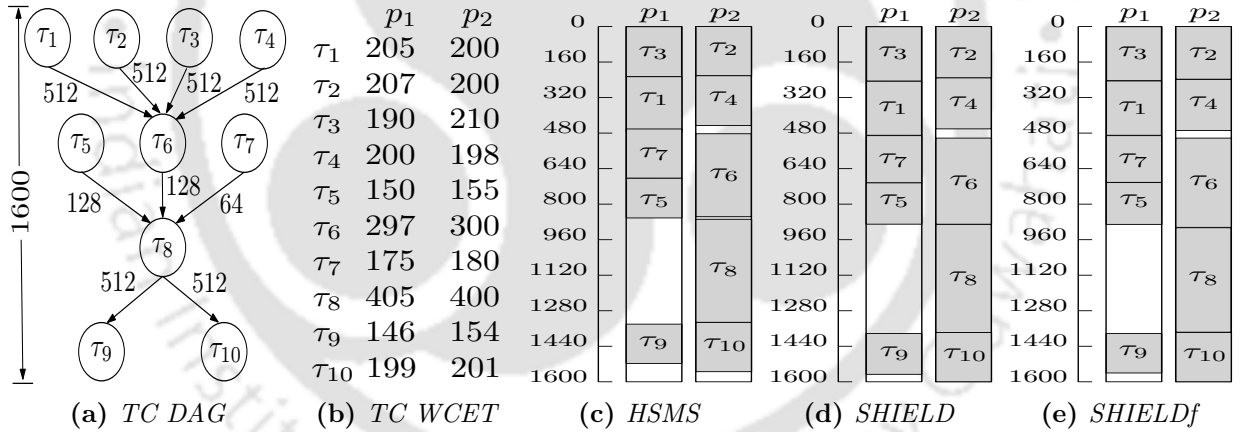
$\tau_1$ $\tau_2$ $\tau_3$ $\tau_4$
512 512 512 512
$\tau_5$ $\tau_6$ $\tau_7$
128 128 64
$\tau_8$
512 512
$\tau_9$ $\tau_{10}$
1600

(a) TC DAG

| | $p_1$ | $p_2$ |
|---|---|---|
| $\tau_1$ | 205 | 200 |
| $\tau_2$ | 207 | 200 |
| $\tau_3$ | 190 | 210 |
| $\tau_4$ | 200 | 198 |
| $\tau_5$ | 150 | 155 |
| $\tau_6$ | 297 | 300 |
| $\tau_7$ | 175 | 180 |
| $\tau_8$ | 405 | 400 |
| $\tau_9$ | 146 | 154 |
| $\tau_{10}$ | 199 | 201 |

(b) TC WCET

0 160 320 480 640 800 960 1120 1280 1440 1600
$p_1$: $\tau_3$ $\tau_1$ $\tau_7$ $\tau_5$ $\tau_9$
$p_2$: $\tau_2$ $\tau_4$ $\tau_6$ $\tau_8$ $\tau_{10}$

(c) HSMS

0 160 320 480 640 800 960 1120 1280 1440 1600
$p_1$: $\tau_3$ $\tau_1$ $\tau_7$ $\tau_5$ $\tau_9$
$p_2$: $\tau_2$ $\tau_4$ $\tau_6$ $\tau_8$ $\tau_{10}$

(d) SHIELD

0 160 320 480 640 800 960 1120 1280 1440 1600
$p_1$: $\tau_3$ $\tau_1$ $\tau_7$ $\tau_5$ $\tau_9$
$p_2$: $\tau_2$ $\tau_4$ $\tau_6$ $\tau_8$ $\tau_{10}$

(e) SHIELDf